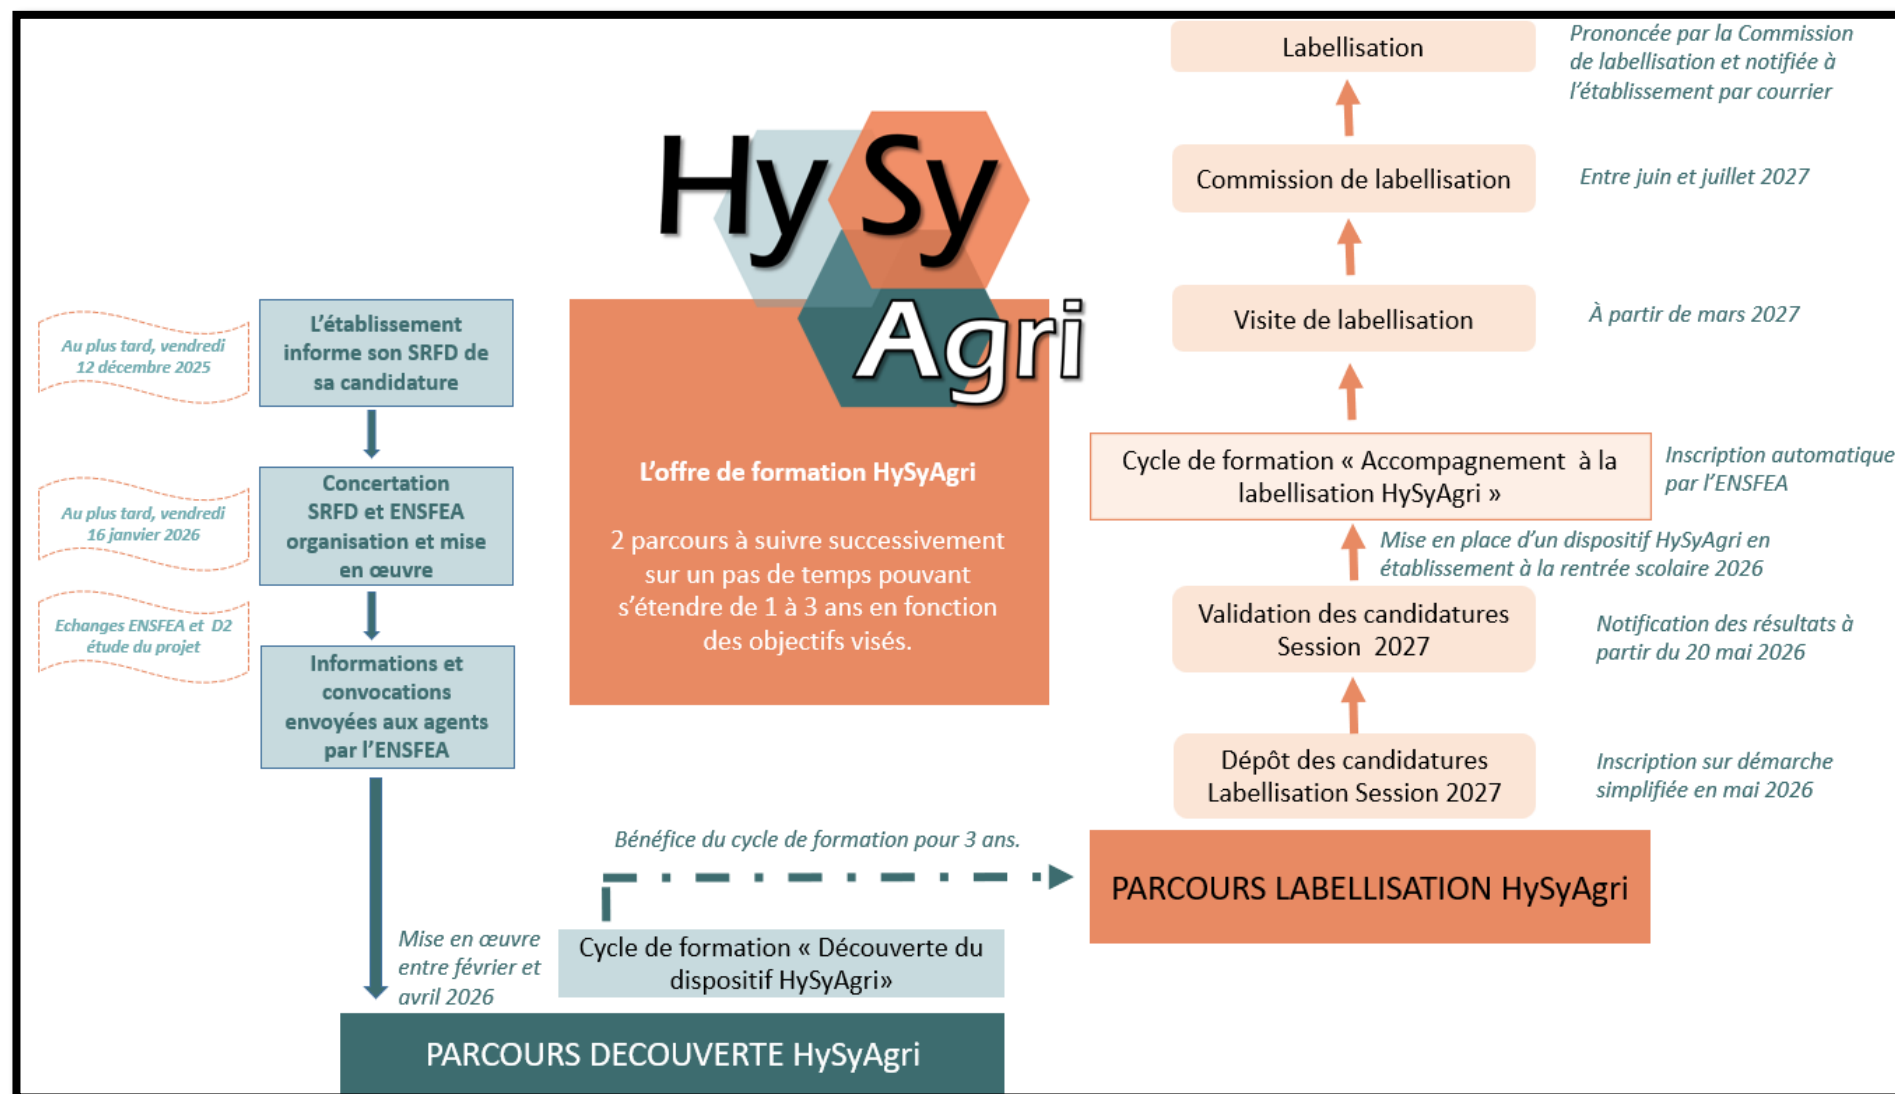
Hy Sy Agri

L'offre de formation HySyAgri

2 parcours à suivre successivement sur un pas de temps pouvant s'étendre de 1 à 3 ans en fonction des objectifs visés.

Au plus tard, vendredi 12 décembre 2025

L'établissement informe son SRFD de sa candidature

Au plus tard, vendredi 16 janvier 2026

Concertation SRFD et ENSFEA organisation et mise en œuvre

Echanges ENSFEA et D2 étude du projet

Informations et convocations envoyées aux agents par l'ENSFEA

Mise en œuvre entre février et avril 2026

Cycle de formation « Découverte du dispositif HySyAgri»

PARCOURS DECOUVERTE HySyAgri

Bénéfice du cycle de formation pour 3 ans.

PARCOURS LABELLISATION HySyAgri

Dépôt des candidatures Labellisation Session 2027

Inscription sur démarche simplifiée en mai 2026

Validation des candidatures Session 2027

Notification des résultats à partir du 20 mai 2026

Mise en place d'un dispositif HySyAgri en établissement à la rentrée scolaire 2026

Cycle de formation « Accompagnement à la labellisation HySyAgri »

Inscription automatique par l'ENSFEA

Visite de labellisation

À partir de mars 2027

Commission de labellisation

Entre juin et juillet 2027

Labellisation

Prononcée par la Commission de labellisation et notifiée à l'établissement par courrier